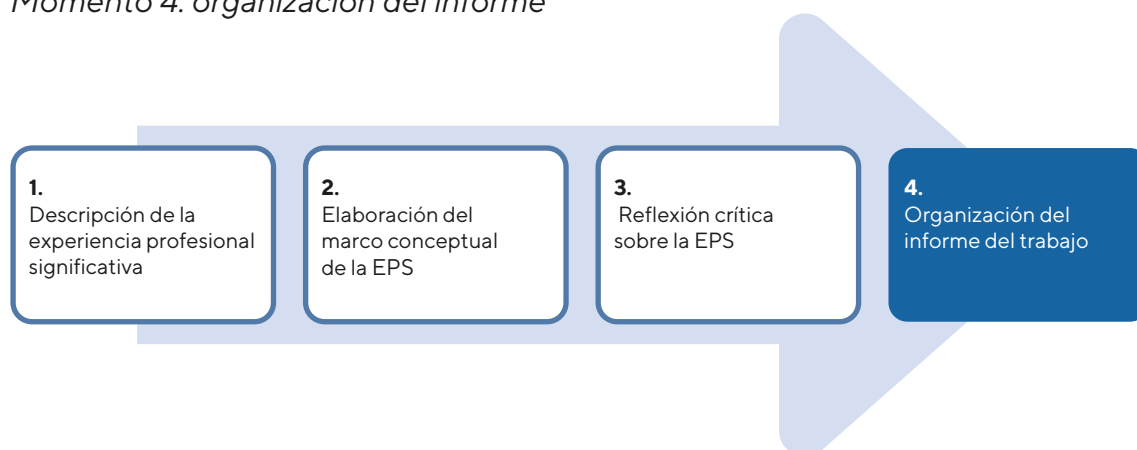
Momento 4: organización del informe

1.
Descripción de la experiencia profesional significativa

2.
Elaboración del marco conceptual de la EPS

3.
Reflexión crítica sobre la EPS

4.
Organización del informe del trabajo